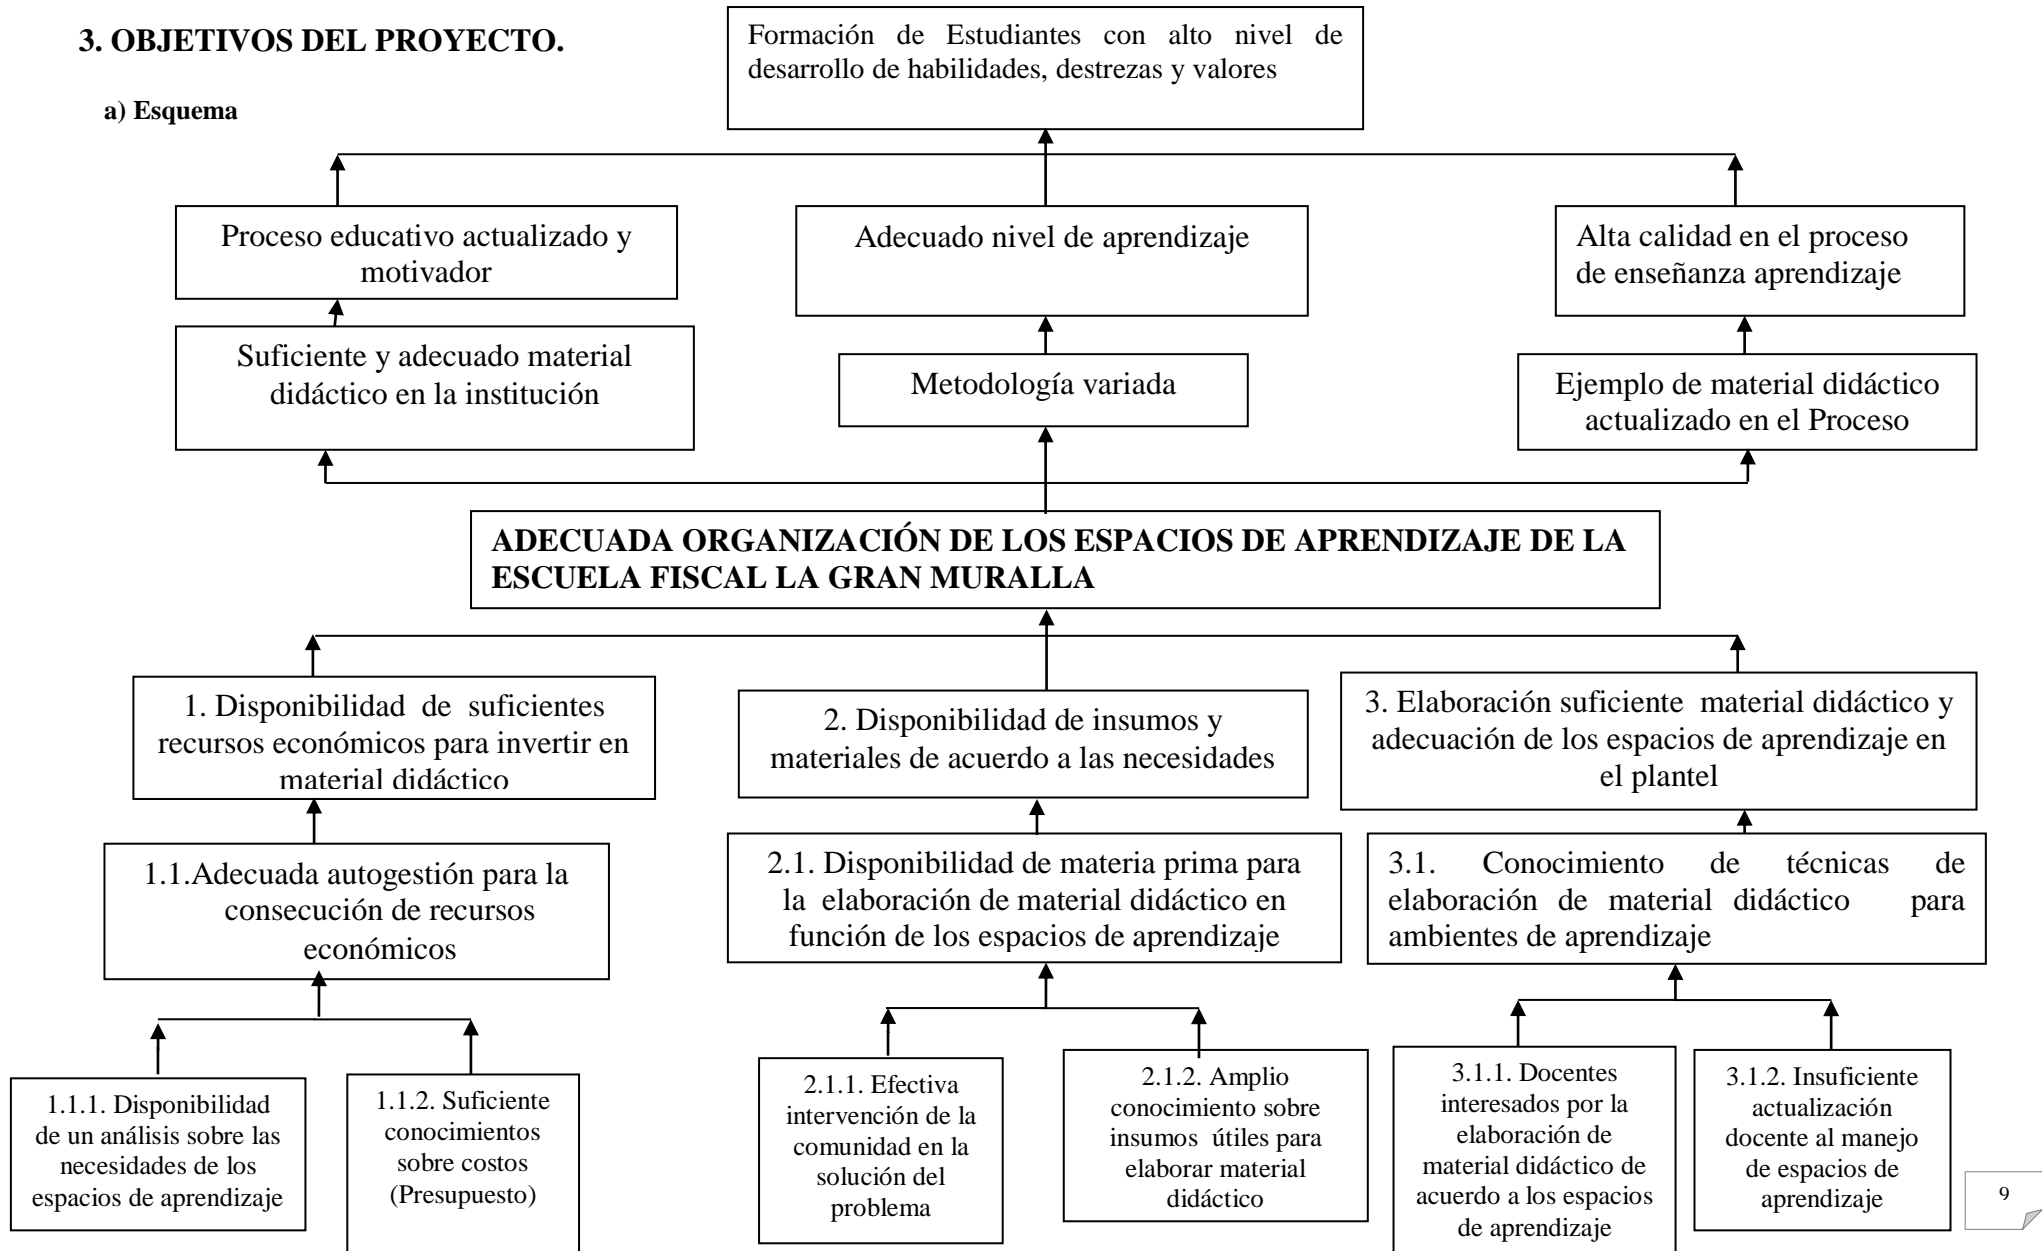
3. OBJETIVOS DEL PROYECTO.

a) Esquema

Formación de Estudiantes con alto nivel de desarrollo de habilidades, destrezas y valores

Proceso educativo actualizado y motivador

Adecuado nivel de aprendizaje

Alta calidad en el proceso de enseñanza aprendizaje

Suficiente y adecuado material didáctico en la institución

Metodología variada

Ejemplo de material didáctico actualizado en el Proceso

ADECUADA ORGANIZACIÓN DE LOS ESPACIOS DE APRENDIZAJE DE LA ESCUELA FISCAL LA GRAN MURALLA

1. Disponibilidad de suficientes recursos económicos para invertir en material didáctico

2. Disponibilidad de insumos y materiales de acuerdo a las necesidades

3. Elaboración suficiente material didáctico y adecuación de los espacios de aprendizaje en el plantel

1.1.Adecuada autogestión para la consecución de recursos económicos

2.1. Disponibilidad de materia prima para la elaboración de material didáctico en función de los espacios de aprendizaje

3.1. Conocimiento de técnicas de elaboración de material didáctico para ambientes de aprendizaje

1.1.1. Disponibilidad de un análisis sobre las necesidades de los espacios de aprendizaje

1.1.2. Suficiente conocimientos sobre costos (Presupuesto)

2.1.1. Efectiva intervención de la comunidad en la solución del problema

2.1.2. Amplio conocimiento sobre insumos útiles para elaborar material didáctico

3.1.1. Docentes interesados por la elaboración de material didáctico de acuerdo a los espacios de aprendizaje

3.1.2. Insuficiente actualización docente al manejo de espacios de aprendizaje

9